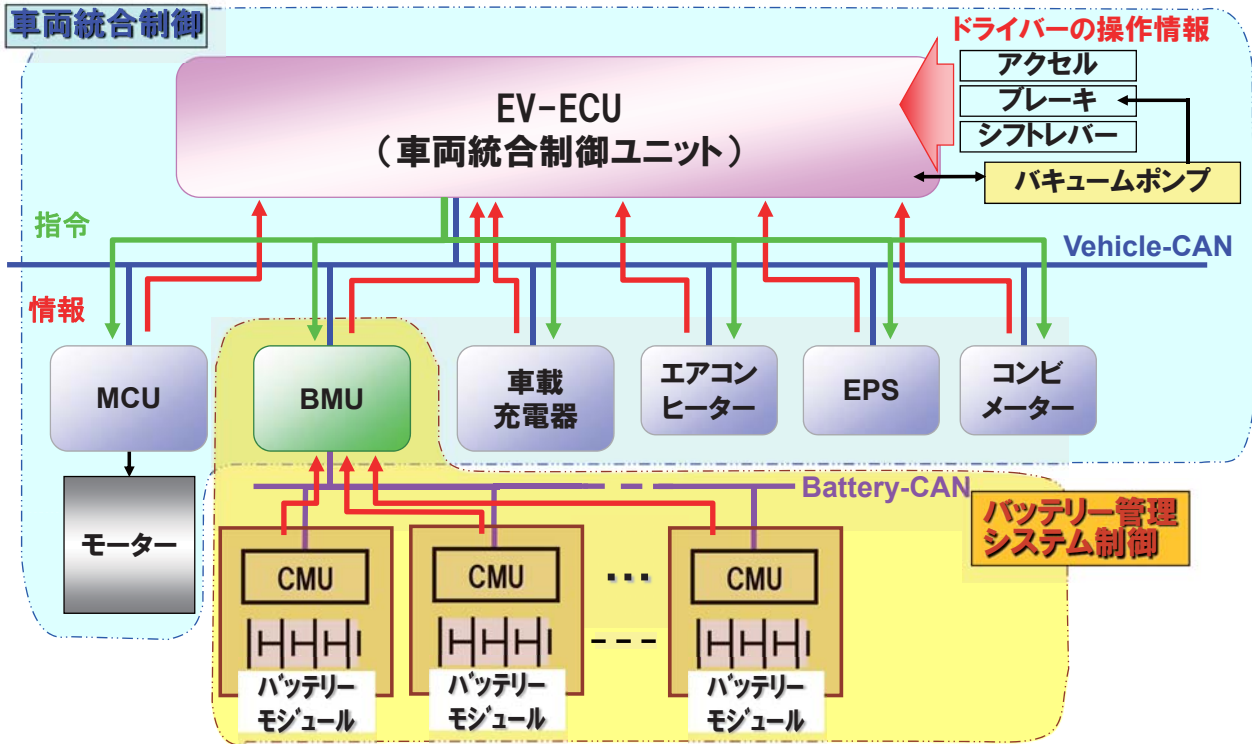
車両統合制御

ドライバーの操作情報

アクセル

ブレーキ

シフトレバー

バキュームポンプ

EV-ECU
（車両統合制御ユニット）

指令

Vehicle-CAN

情報

MCU

BMU

車載
充電器

エアコン
ヒーター

EPS

コンビ
メーター

モーター

Battery-CAN

バッテリー管理
システム制御

CMU

CMU

CMU

バッテリー
モジュール

バッテリー
モジュール

バッテリー
モジュール